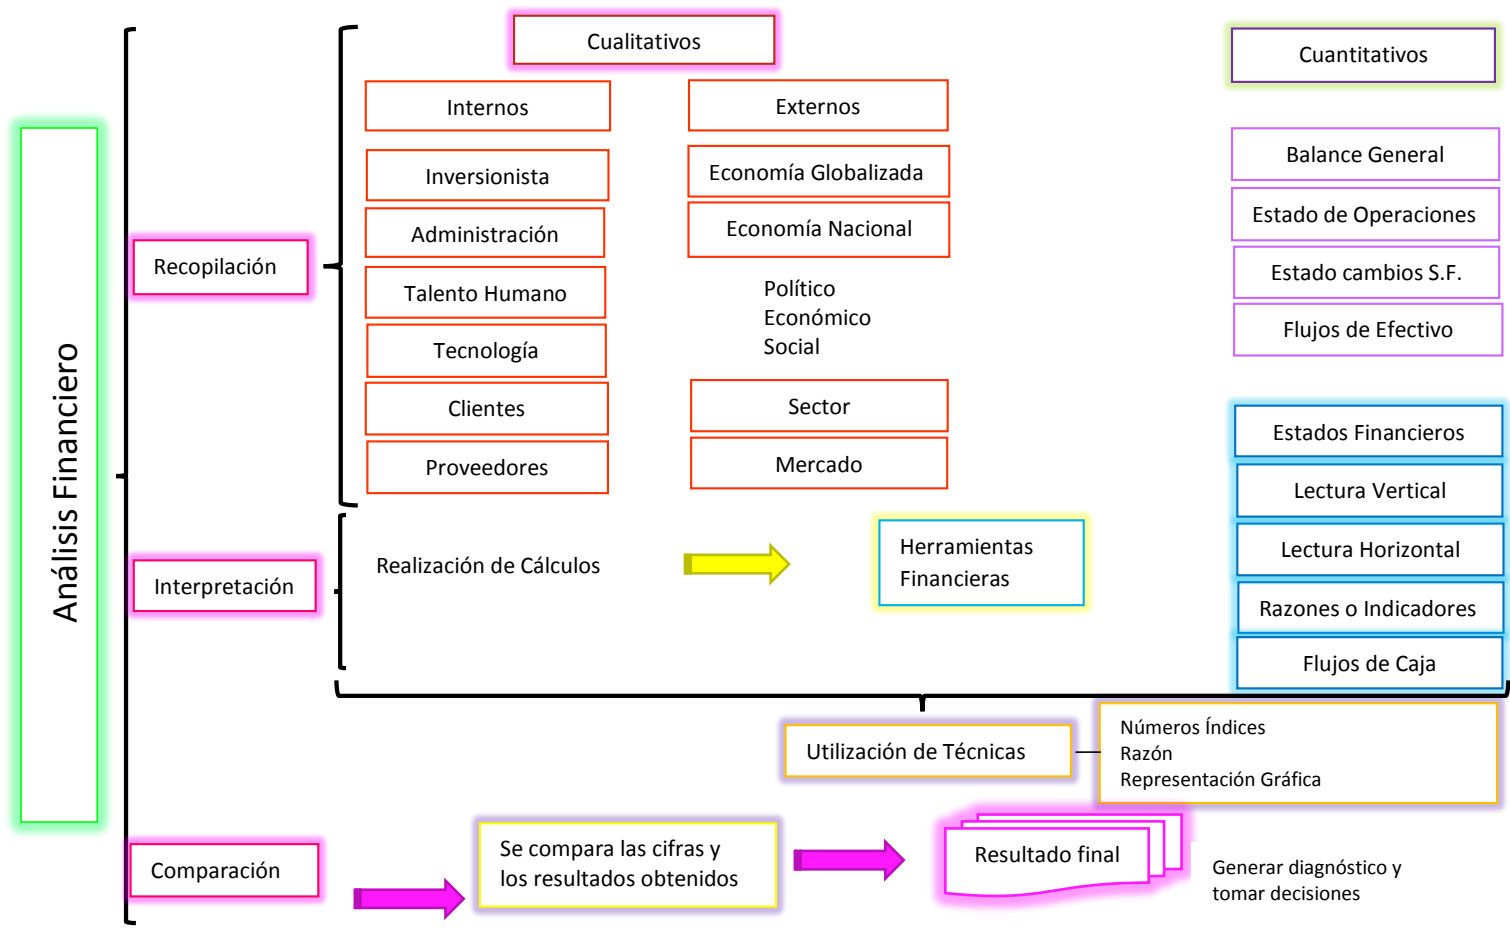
Análisis Financiero

Recopilación

Cualitativos

Internos

Inversionista

Administración

Talento Humano

Tecnología

Clientes

Proveedores

Externos

Economía Globalizada

Economía Nacional

Político
Económico
Social

Sector

Mercado

Cuantitativos

Balance General

Estado de Operaciones

Estado cambios S.F.

Flujos de Efectivo

Interpretación

Realización de Cálculos

Herramientas Financieras

Estados Financieros

Lectura Vertical

Lectura Horizontal

Razones o Indicadores

Flujos de Caja

Utilización de Técnicas

Números Índices
Razón
Representación Gráfica

Comparación

Se compara las cifras y los resultados obtenidos

Resultado final

Generar diagnóstico y tomar decisiones